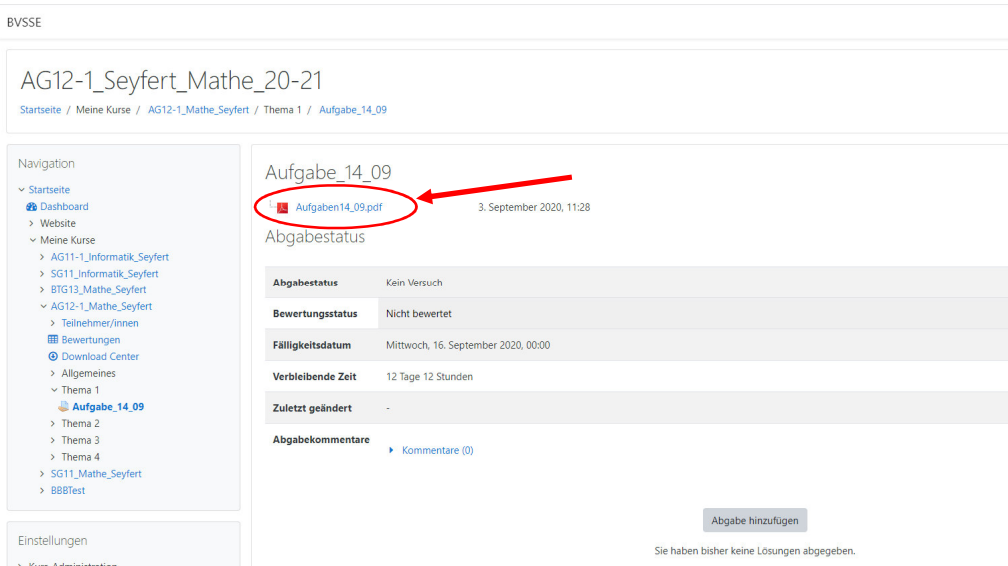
BVSSE

AG12-1_Seyfert_Mathe_20-21

Startseite / Meine Kurse / AG12-1_Mathe_Seyfert / Thema 1 / Aufgabe_14_09

Navigation

Startseite
Dashboard
Website
Meine Kurse
AG11-1_Informatik_Seyfert
SG11_Informatik_Seyfert
BTG13_Mathe_Seyfert
AG12-1_Mathe_Seyfert
Teilnehmer/innen
Bewertungen
Download Center
Allgemeines
Thema 1
Aufgabe_14_09
Thema 2
Thema 3
Thema 4
SG11_Mathe_Seyfert
BBBTest

Einstellungen

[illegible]

Aufgabe_14_09

Aufgaben14_09.pdf 3. September 2020, 11:28

Abgabestatus

| | |
|---|---|
| Abgabestatus | Kein Versuch |
| Bewertungsstatus | Nicht bewertet |
| Fälligkeitsdatum | Mittwoch, 16. September 2020, 00:00 |
| Verbleibende Zeit | 12 Tage 12 Stunden |
| Zuletzt geändert | - |
| Abgabekommentare | Kommentare (0) |

Abgabe hinzufügen

Sie haben bisher keine Lösungen abgegeben.